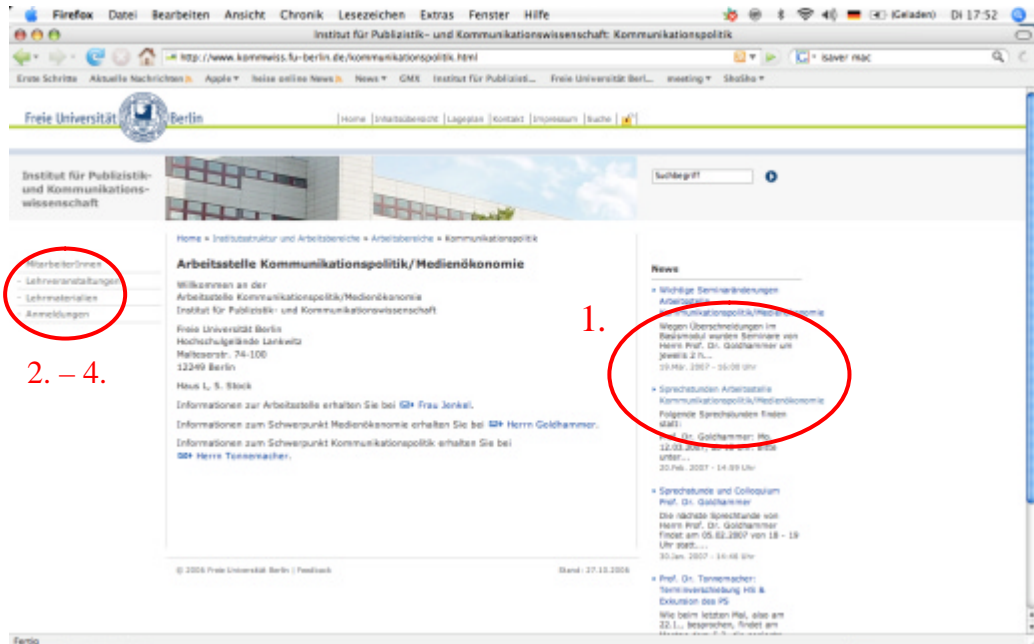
Firefox Datei Bearbeiten Ansicht Chronik Lesezeichen Extras Fenster Hilfe (Geladen) Di 17:52

Institut für Publizistik- und Kommunikationswissenschaft: Kommunikationspolitik

http://www.kommwiss.fu-berlin.de/kommunikationspolitik.html

isaver mac

Erste Schritte Aktuelle Nachrichten Apple heise online News News GMX Institut für Publizisti... Freie Universität Berl... meeting ShoSho

Freie Universität Berlin

Home | Inhaltsübersicht | Lageplan | Kontakt | Impressum | Suche

Institut für Publizistik- und Kommunikationswissenschaft

Suchbegriff

Home » Institutsstruktur und Arbeitsbereiche » Arbeitsbereiche » Kommunikationspolitik

MitarbeiterInnen
- Lehrveranstaltungen
- Lehrmaterialien
- Anmeldungen

2. – 4.

Arbeitsstelle Kommunikationspolitik/Medienökonomie

Willkommen an der
Arbeitsstelle Kommunikationspolitik/Medienökonomie
Institut für Publizistik- und Kommunikationswissenschaft

Freie Universität Berlin
Hochschulgelände Lankwitz
Malteserstr. 74-100
12249 Berlin

Haus L, 5. Stock

Informationen zur Arbeitsstelle erhalten Sie bei Frau Jenkel.

Informationen zum Schwerpunkt Medienökonomie erhalten Sie bei Herrn Goldhammer.

Informationen zum Schwerpunkt Kommunikationspolitik erhalten Sie bei Herrn Tonnemacher.

© 2006 Freie Universität Berlin | Feedback

Stand: 27.10.2006

News

1.

» Wichtige Seminaränderungen Arbeitsstelle Kommunikationspolitik/Medienökonomie
Wegen Überschneidungen im Basismodul wurden Seminare von Herrn Prof. Dr. Goldhammer um jeweils 2 h...
19.Mär. 2007 - 16:08 Uhr

» Sprechstunden Arbeitsstelle Kommunikationspolitik/Medienökonomie
Folgende Sprechstunden finden statt:
Prof. Dr. Goldhammer: Mo 12.03.2007, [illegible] Bitte unter...
20.Feb. 2007 - 14:09 Uhr

» Sprechstunde und Colloquium Prof. Dr. Goldhammer
Die nächste Sprechstunde von Herrn Prof. Dr. Goldhammer findet am 05.02.2007 von 18 - 19 Uhr statt....
30.Jan. 2007 - 14:48 Uhr

» Prof. Dr. Tonnemacher: Terminverschiebung HS & Exkursion des PS
Wie beim letzten Mal, also am 22.1... besprochen, findet am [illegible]

Fertig